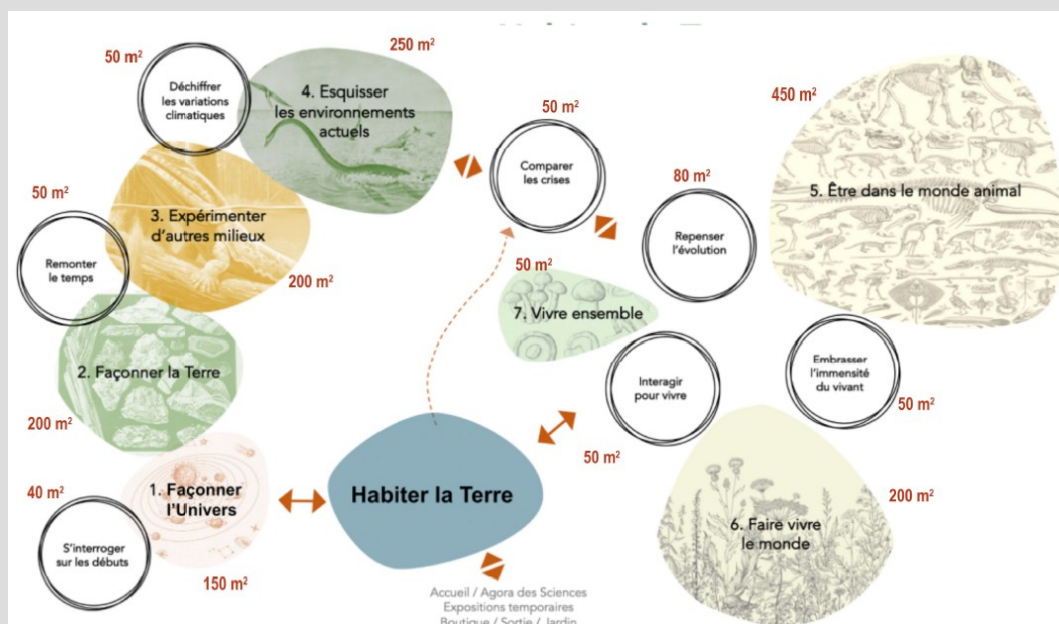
50 m²

Déchiffrer les variations climatiques

250 m²

4. Esquisser les environnements actuels

50 m²

Comparer les crises

450 m²

50 m²

3. Expérimenter d'autres milieux

80 m²

Repenser l'évolution

5. Être dans le monde animal

Remonter le temps

200 m²

50 m²

7. Vivre ensemble

2. Façonner la Terre

Interagir pour vivre

Embrasser l'immensité du vivant

50 m²

200 m²

50 m²

40 m²

1. Façonner l'Univers

Habiter la Terre

200 m²

S'interroger sur les débuts

6. Faire vivre le monde

150 m²

Accueil / Agora des Sciences
Expositions temporaires
Boutique / Sortie / Jardin